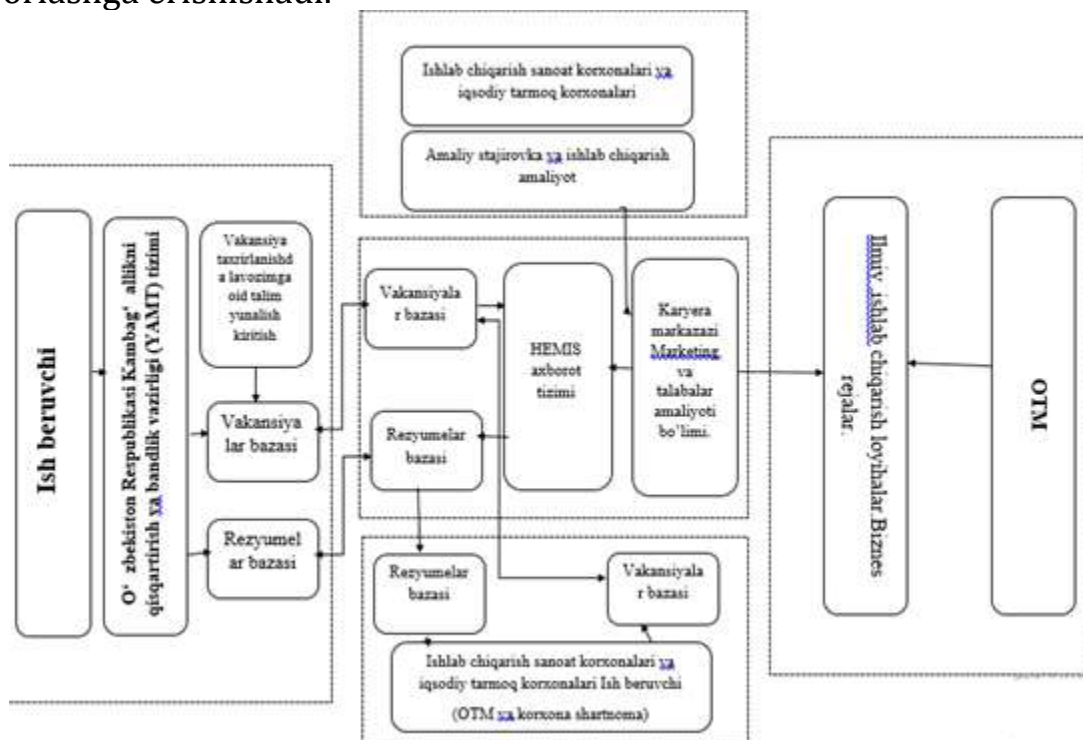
erishishadi.

Ishlab chiqarish sanoat korxonalari va iqsodiy tarmoq korxonalari

Amaliy stajirovka va ishlab chiqarish amaliyot

Ish beruvchi

O`zbekiston Respublikasi Kambag`allikni qisqartirish va bandlik vazirligi (YAMT) tizimi

Vakansiya taxrirlanishda lavozimga oid talim yunalish kiritish

Vakansiyalar bazasi

Rezyumelar bazasi

Vakansiyalar bazasi

Rezyumelar bazasi

HEMIS axborot tizimi

Karyera markazazi Marketing va talabalar amaliyoti bo'limi.

Ilmiy, ishlab chiqarish loyihalar Biznes rejalar.

OTM

Rezyumelar bazasi

Vakansiyalar bazasi

Ishlab chiqarish sanoat korxonalari va iqsodiy tarmoq korxonalari Ish beruvchi (OTM va korxona shartnoma)